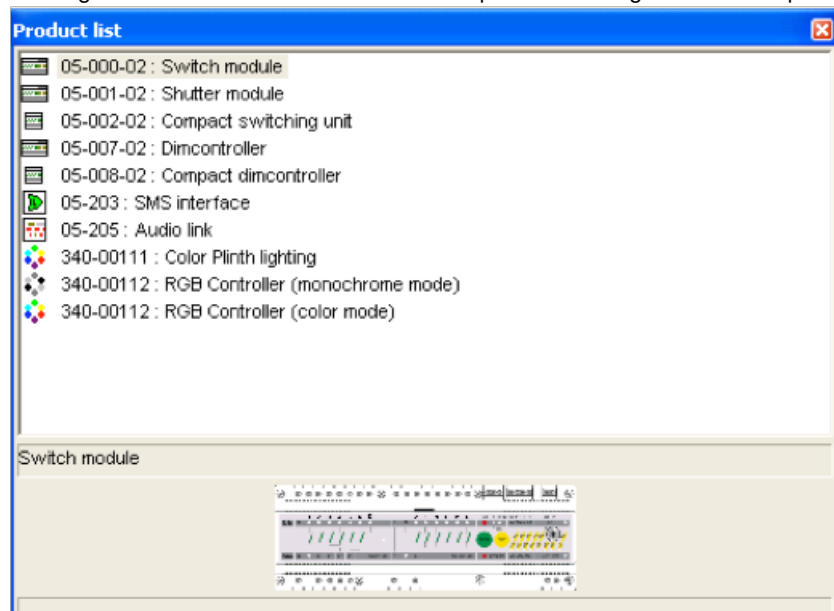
Product list

05-000-02 : Switch module
05-001-02 : Shutter module
05-002-02 : Compact switching unit
05-007-02 : Dimcontroller
05-008-02 : Compact dimcontroller
05-203 : SMS interface
05-205 : Audio link
340-00111 : Color Plinth lighting
340-00112 : RGB Controller (monochrome mode)
340-00112 : RGB Controller (color mode)

Switch module